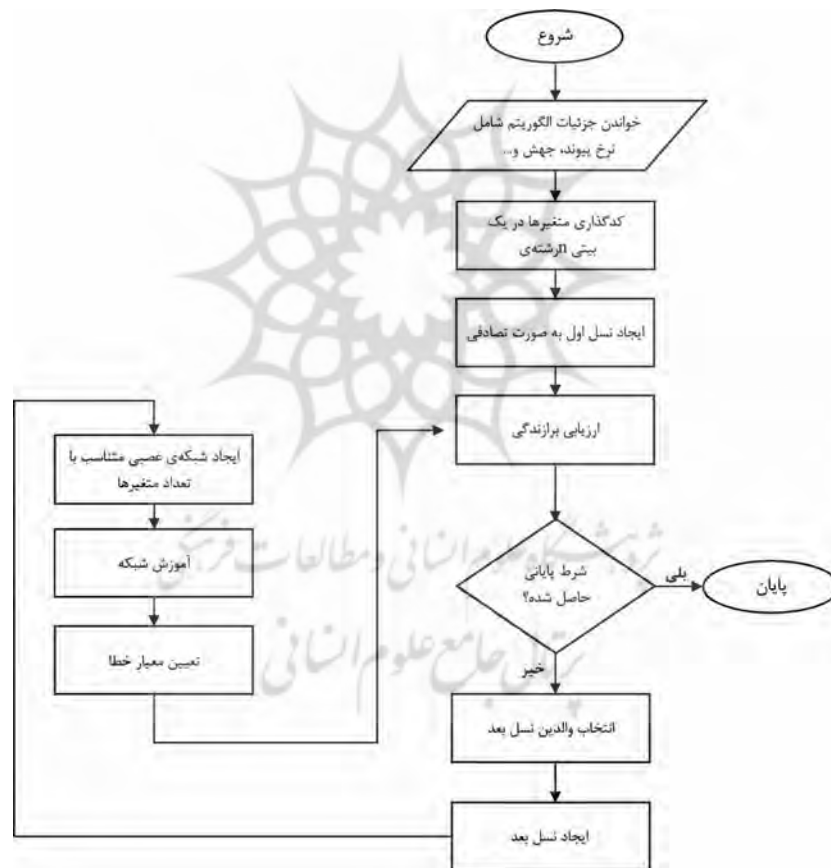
شروع

خواندن جزئیات الگوریتم شامل نرخ پیوند، جهش و...

کدگذاری متغیرها در یک رشته‌ی nبیتی

ایجاد نسل اول به صورت تصادفی

ارزیابی برازندگی

شرط پایانی حاصل شده؟

بلی

پایان

خیر

انتخاب والدین نسل بعد

ایجاد نسل بعد

ایجاد شبکه‌ی عصبی متناسب با تعداد متغیرها

آموزش شبکه

تعیین معیار خطا

پژوهشگاه علوم انسانی و مطالعات فرهنگی
پرتال جامع علوم انسانی